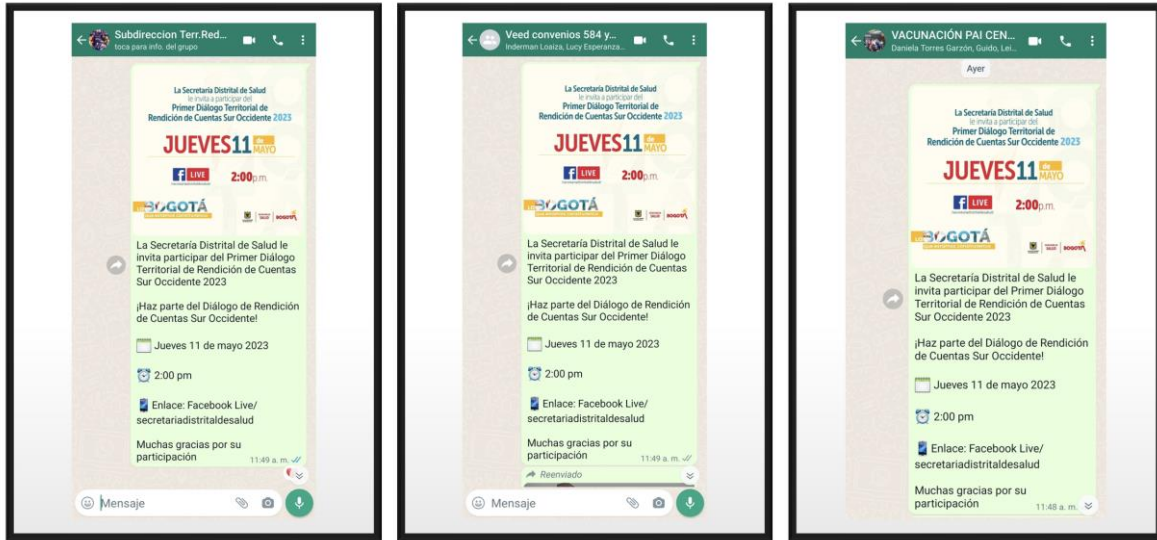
Subdireccion Terr.Red...
toca para info. del grupo

La Secretaría Distrital de Salud le invita a participar del Primer Diálogo Territorial de Rendición de Cuentas Sur Occidente 2023

JUEVES 11 de MAYO

LIVE 2:00 p.m.

BOGOTÁ

La Secretaría Distrital de Salud le invita participar del Primer Diálogo Territorial de Rendición de Cuentas Sur Occidente 2023

¡Haz parte del Diálogo de Rendición de Cuentas Sur Occidente!

Jueves 11 de mayo 2023

2:00 pm

Enlace: Facebook Live/ secretariadistritaldesalud

Muchas gracias por su participación 11:49 a. m.

Mensaje

Veed convenios 584 y...
Inderman Loaiza, Lucy Esperanza...

La Secretaría Distrital de Salud le invita a participar del Primer Diálogo Territorial de Rendición de Cuentas Sur Occidente 2023

JUEVES 11 de MAYO

LIVE 2:00 p.m.

BOGOTÁ

La Secretaría Distrital de Salud le invita participar del Primer Diálogo Territorial de Rendición de Cuentas Sur Occidente 2023

¡Haz parte del Diálogo de Rendición de Cuentas Sur Occidente!

Jueves 11 de mayo 2023

2:00 pm

Enlace: Facebook Live/ secretariadistritaldesalud

Muchas gracias por su participación 11:49 a. m.

Reenviado

Mensaje

VACUNACIÓN PAI CEN...
Daniela Torres Garzón, Guido, Lei...

Ayer

La Secretaría Distrital de Salud le invita a participar del Primer Diálogo Territorial de Rendición de Cuentas Sur Occidente 2023

JUEVES 11 de MAYO

LIVE 2:00 p.m.

BOGOTÁ

La Secretaría Distrital de Salud le invita participar del Primer Diálogo Territorial de Rendición de Cuentas Sur Occidente 2023

¡Haz parte del Diálogo de Rendición de Cuentas Sur Occidente!

Jueves 11 de mayo 2023

2:00 pm

Enlace: Facebook Live/ secretariadistritaldesalud

Muchas gracias por su participación 11:48 a. m.